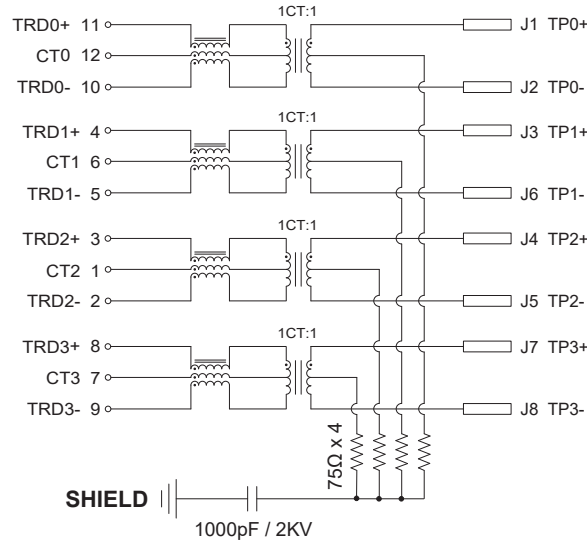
TRD0+ 11
CT0 12
TRD0- 10
1CT:1
J1 TP0+
J2 TP0-
TRD1+ 4
CT1 6
TRD1- 5
1CT:1
J3 TP1+
J6 TP1-
TRD2+ 3
CT2 1
TRD2- 2
1CT:1
J4 TP2+
J5 TP2-
TRD3+ 8
CT3 7
TRD3- 9
1CT:1
J7 TP3+
J8 TP3-
75Ω x 4
SHIELD
1000pF / 2KV